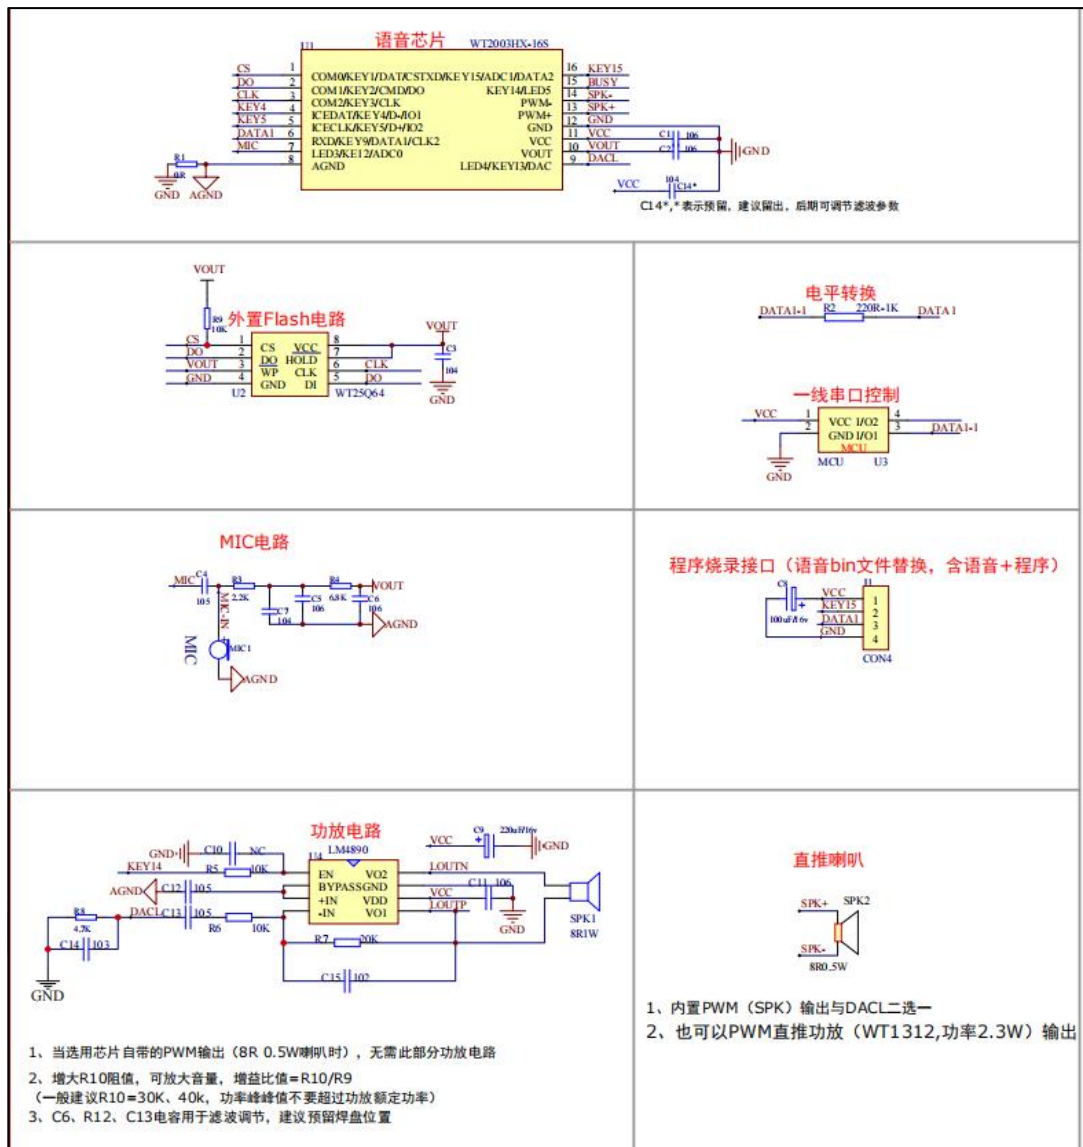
语音芯片

U1 WT2003HX-16S

CS 1 COM0/KEY1/DAT/CSTXD/KEY15/ADC1/DATA2 16 KEY15
DO 2 COM1/KEY2/CMD/DO KEY14/LED5 15 BUSY
CLK 3 COM2/KEY3/CLK PWM- 14 SPK-
KEY4 4 ICEDAT/KEY4/D-/IO1 PWM+ 13 SPK+
KEY5 5 ICECLK/KEY5/D+/IO2 GND 12 GND
DATA1 6 RXD/KEY9/DATA1/CLK2 VCC 11 VCC
MIC 7 LED3/KE12/ADC0 VOUT 10 VOUT
8 AGND LED4/KEY13/DAC 9 DACL

R1 0R GND AGND
C1 106 C2 106 GND
VCC 104 C14*
C14*,*表示预留，建议留出，后期可调节滤波参数

VOUT
R9 10K
外置Flash电路
CS 1 CS VCC 8
DO 2 DO HOLD 7
VOUT 3 WP CLK 6 CLK
GND 4 GND DI 5 DO
U2 WT25Q64
VOUT C3 104 GND

电平转换
DATA1-1 R2 220R-1K DATA1

一线串口控制
VCC 1 VCC I/O2 4
2 GND I/O1 3 DATA1-1
MCU
GND MCU U3

MIC电路
MIC C4 105 R3 2.2K R4 6.8K VOUT
C7 104 C5 106 C6 106
MIC-IN AGND
MIC MIC1
AGND

程序烧录接口（语音bin文件替换，含语音+程序）
C8 100uF/6.3v
VCC 1
KEY15 2
DATA1 3
GND 4
J1 CON4

功放电路
GND C10 NC
KEY14 R5 10K
U4 LM4890
EN VO2
BYPASS GND
+IN VDD
-IN VO1
AGND C12 105
R8 4.7K DACL C13 105 R6 10K
C14 103
GND
VCC C9 220uF/16v GND
LOUTN
VCC C11 106
LOUTP
GND
SPK1 8R1W
R7 20K
C15 102

直推喇叭
SPK+ SPK2
SPK-
8R0.5W

1、当选用芯片自带的PWM输出（8R 0.5W喇叭时），无需此部分功放电路
2、增大R10阻值，可放大音量，增益比值=R10/R9
（一般建议R10=30K、40k，功率峰峰值不要超过功放额定功率）
3、C6、R12、C13电容用于滤波调节，建议预留焊盘位置

1、内置PWM（SPK）输出与DACL二选一
2、也可以PWM直推功放（WT1312,功率2.3W）输出